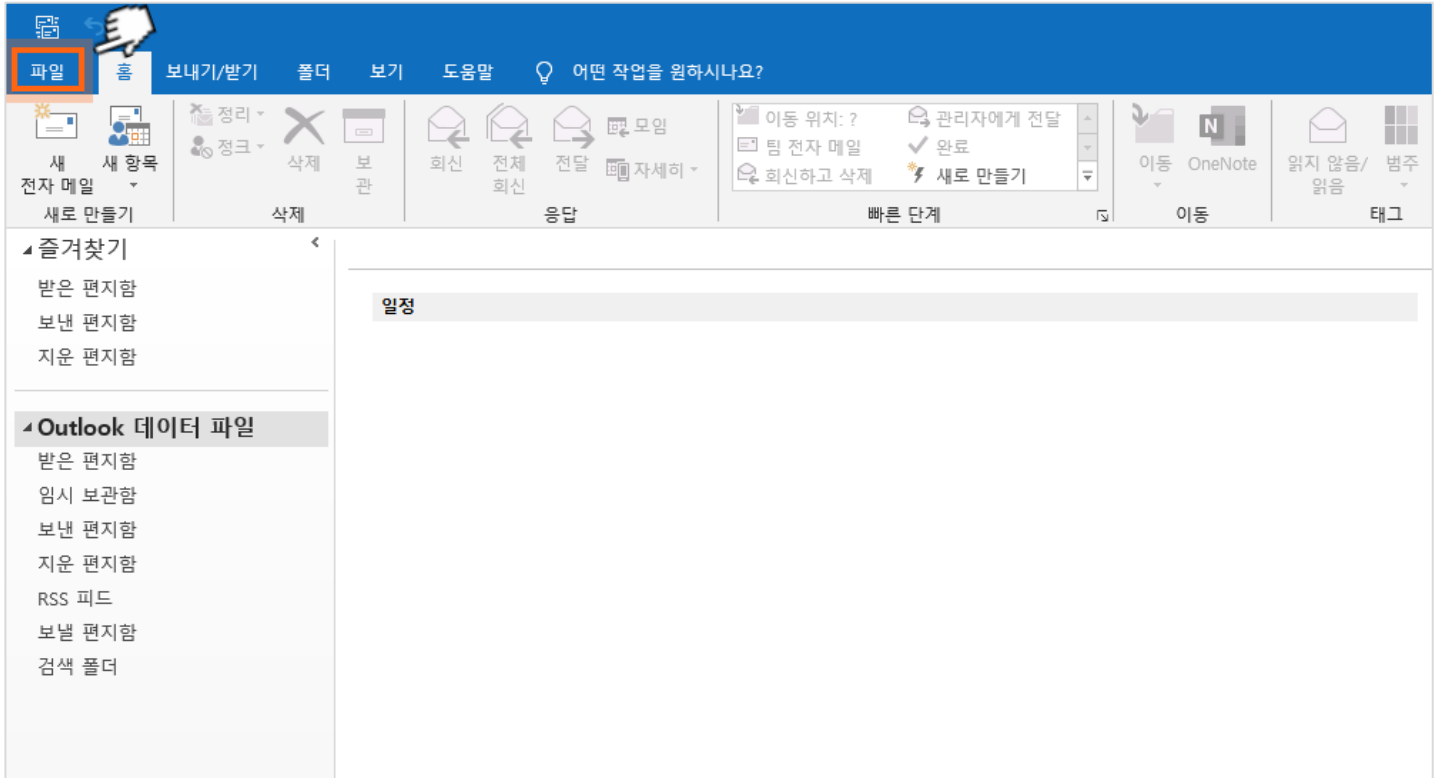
파일 홈 보내기/받기 폴더 보기 도움말 어떤 작업을 원하시나요?

새 전자 메일 새 항목 새로 만들기

정리 정크 삭제 보관 삭제

회신 전체 회신 전달 모임 자세히 응답

이동 위치: ? 팀 전자 메일 회신하고 삭제 관리자에게 전달 완료 새로 만들기 빠른 단계

이동 OneNote 이동

읽지 않음/읽음 범주 태그

즐겨찾기
받은 편지함
보낸 편지함
지운 편지함

Outlook 데이터 파일
받은 편지함
임시 보관함
보낸 편지함
지운 편지함
RSS 피드
보낼 편지함
검색 폴더

일정